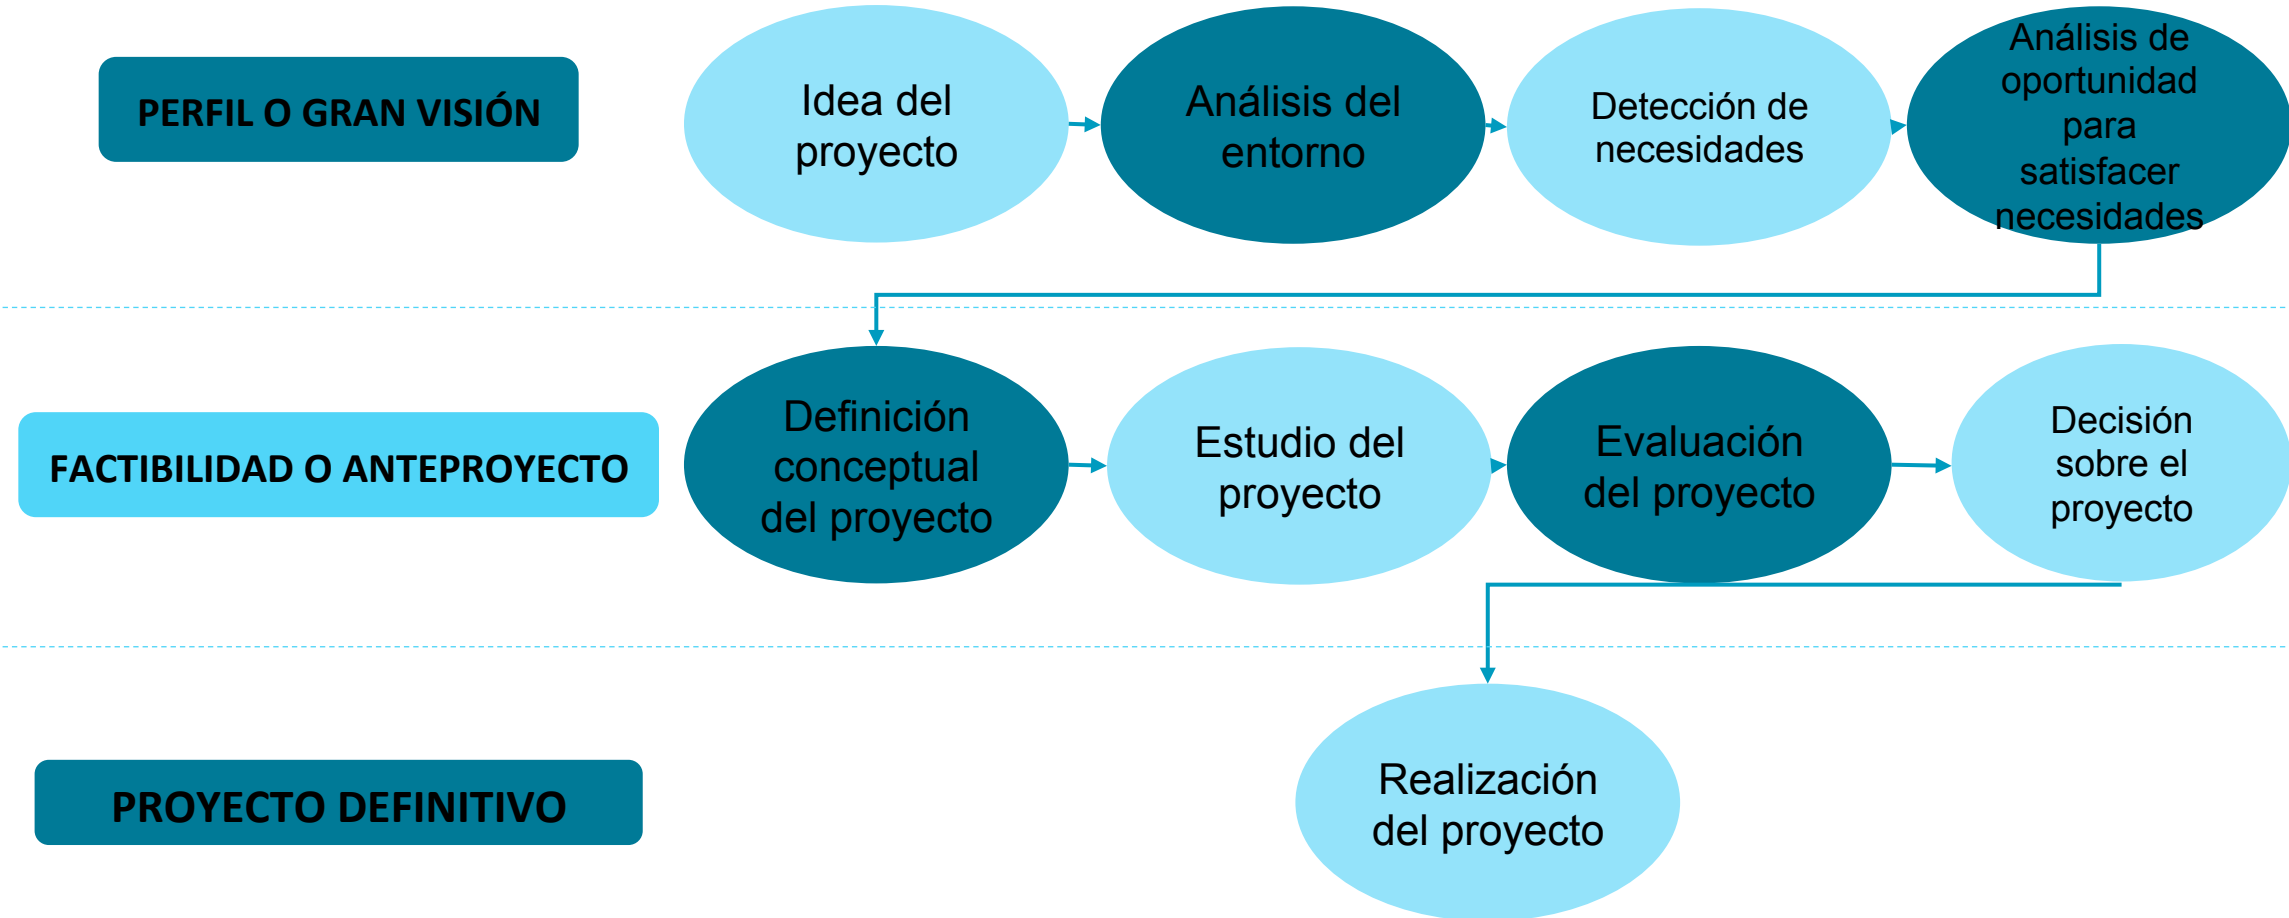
PERFIL O GRAN VISIÓN

Idea del proyecto

Análisis del entorno

Detección de necesidades

Análisis de oportunidad para satisfacer necesidades

FACTIBILIDAD O ANTEPROYECTO

Definición conceptual del proyecto

Estudio del proyecto

Evaluación del proyecto

Decisión sobre el proyecto

PROYECTO DEFINITIVO

Realización del proyecto